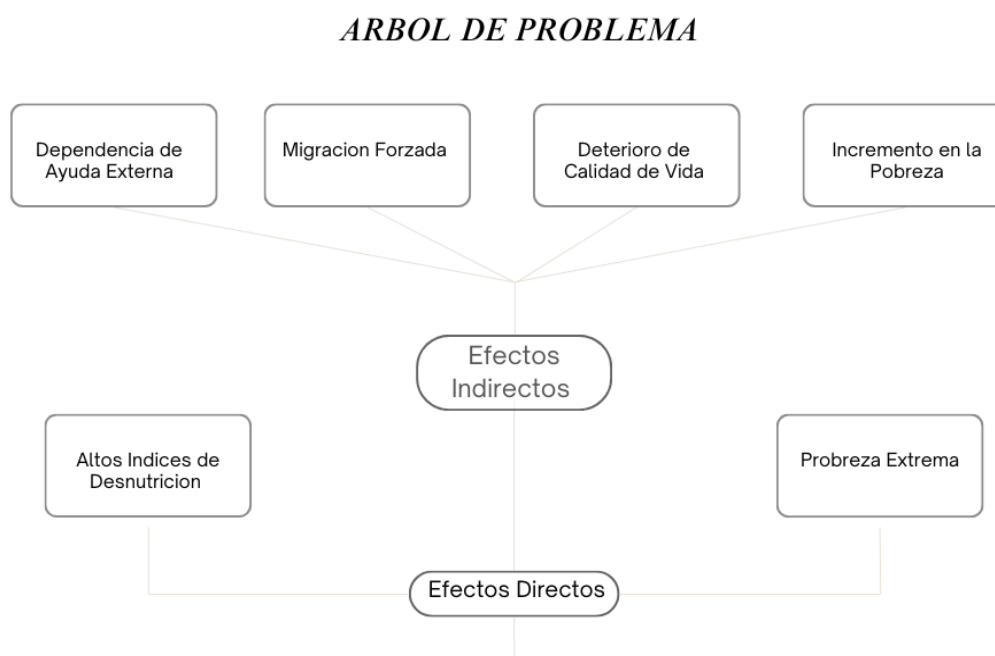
ARBOL DE PROBLEMA

Dependencia de Ayuda Externa

Migracion Forzada

Deterioro de Calidad de Vida

Incremento en la Pobreza

Efectos Indirectos

Altos Indices de Desnutricion

Probreza Extrema

Efectos Directos